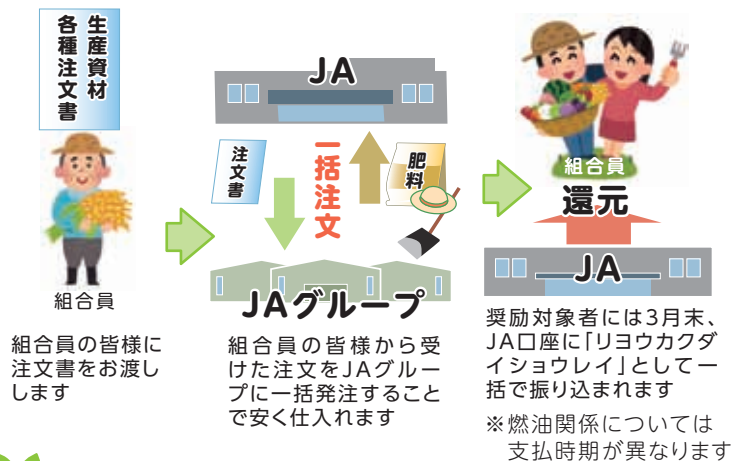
生産資材各種注文書

組合員

組合員の皆様に注文書をお渡しします

JA

注文書

一括注文

肥料

JAグループ

組合員の皆様から受けた注文をJAグループに一括発注することで安く仕入れます

組合員

還元

JA

奨励対象者には3月末、JA口座に「リヨウカクダイショウレイ」として一括で振り込まれます

※燃油関係については支払時期が異なります